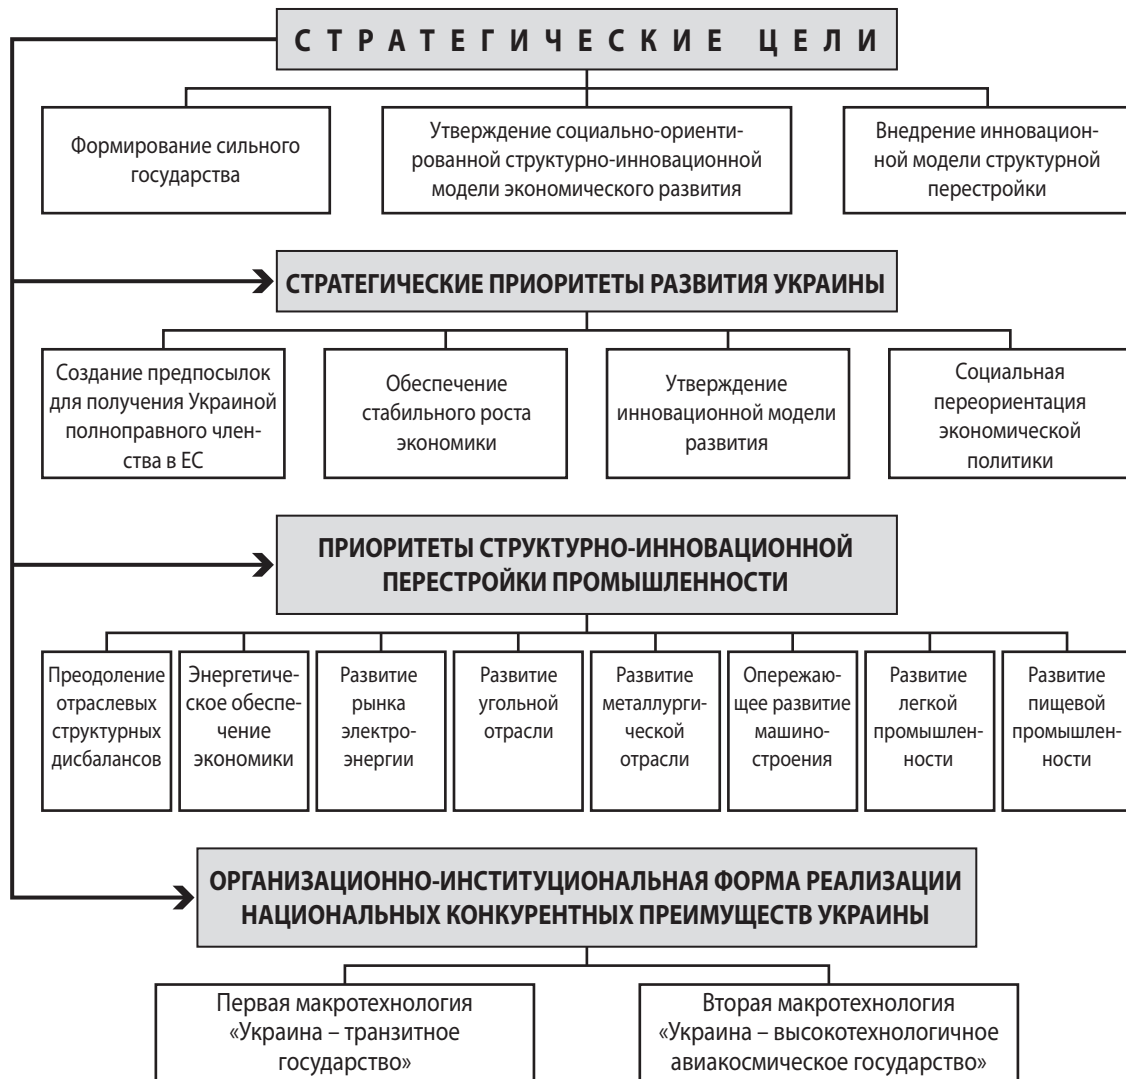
С Т Р А Т Е Г И Ч Е С К И Е   Ц Е Л И

Формирование сильного государства

Утверждение социально-ориентированной структурно-инновационной модели экономического развития

Внедрение инновационной модели структурной перестройки

СТРАТЕГИЧЕСКИЕ ПРИОРИТЕТЫ РАЗВИТИЯ УКРАИНЫ

Создание предпосылок для получения Украиной полноправного членства в ЕС

Обеспечение стабильного роста экономики

Утверждение инновационной модели развития

Социальная переориентация экономической политики

ПРИОРИТЕТЫ СТРУКТУРНО-ИННОВАЦИОННОЙ ПЕРЕСТРОЙКИ ПРОМЫШЛЕННОСТИ

Преодоление отраслевых структурных дисбалансов

Энергетическое обеспечение экономики

Развитие рынка электроэнергии

Развитие угольной отрасли

Развитие металлургической отрасли

Опережающее развитие машиностроения

Развитие легкой промышленности

Развитие пищевой промышленности

ОРГАНИЗАЦИОННО-ИНСТИТУЦИОНАЛЬНАЯ ФОРМА РЕАЛИЗАЦИИ НАЦИОНАЛЬНЫХ КОНКУРЕНТНЫХ ПРЕИМУЩЕСТВ УКРАИНЫ

Первая макротехнология «Украина – транзитное государство»

Вторая макротехнология «Украина – высокотехнологичное авиакосмическое государство»